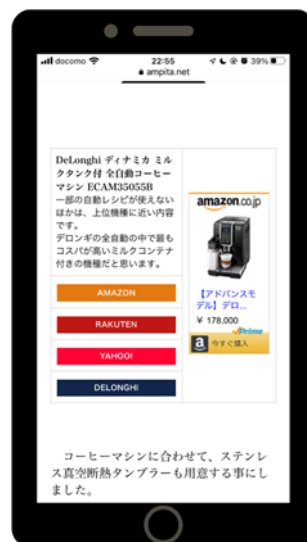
docomo 22:55 39%
ampita.net

DeLonghi ディナミカ ミルクタンク付 全自動コーヒーマシン ECAM35055B
一部の自動レシピが使えないほかは、上位機種に近い内容です。
デロンギの全自動の中で最もコスパが高いミルクコンテナ付きの機種だと思います。

AMAZON
RAKUTEN
YAHOO!
DELONGHI

amazon.co.jp
【アドバンスモデル】デロ...
¥ 178,000
Prime
今すぐ購入

コーヒーマシンに合わせて、ステンレス真空断熱タンブラーも用意する事にしました。